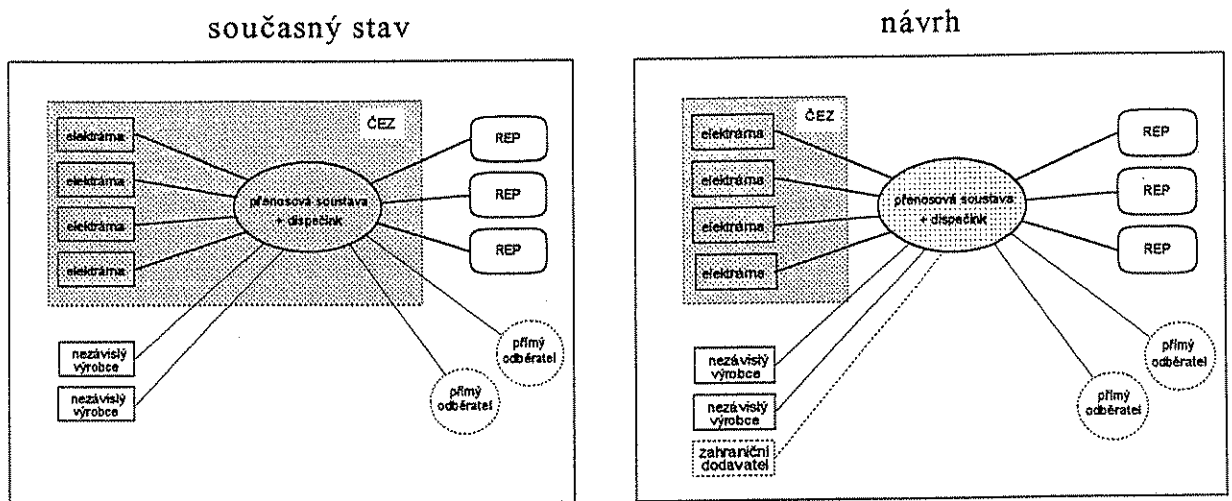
současný stav

ČEZ

elektrárna

elektrárna

elektrárna

elektrárna

přenosová soustava + dispečink

REP

REP

REP

nezávislý výrobce

nezávislý výrobce

přímý odběratel

přímý odběratel

návrh

ČEZ

elektrárna

elektrárna

elektrárna

elektrárna

přenosová soustava + dispečink

REP

REP

REP

nezávislý výrobce

nezávislý výrobce

zahraniční dodavatel

přímý odběratel

přímý odběratel